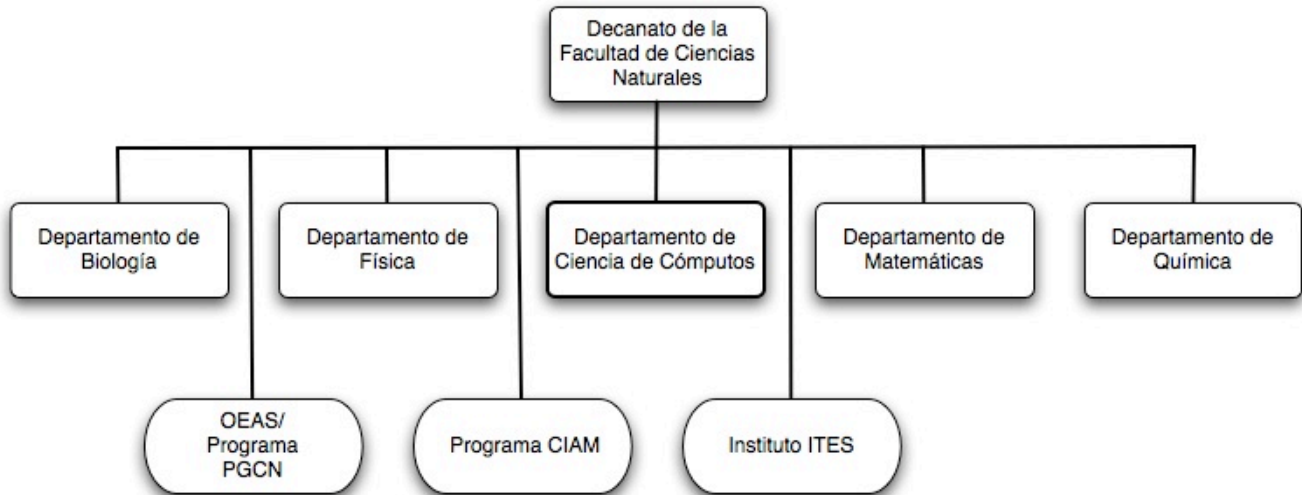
Decanato de la Facultad de Ciencias Naturales

Departamento de Biología

Departamento de Física

Departamento de Ciencia de Cómputos

Departamento de Matemáticas

Departamento de Química

OEAS/ Programa PGCN

Programa CIAM

Instituto ITES